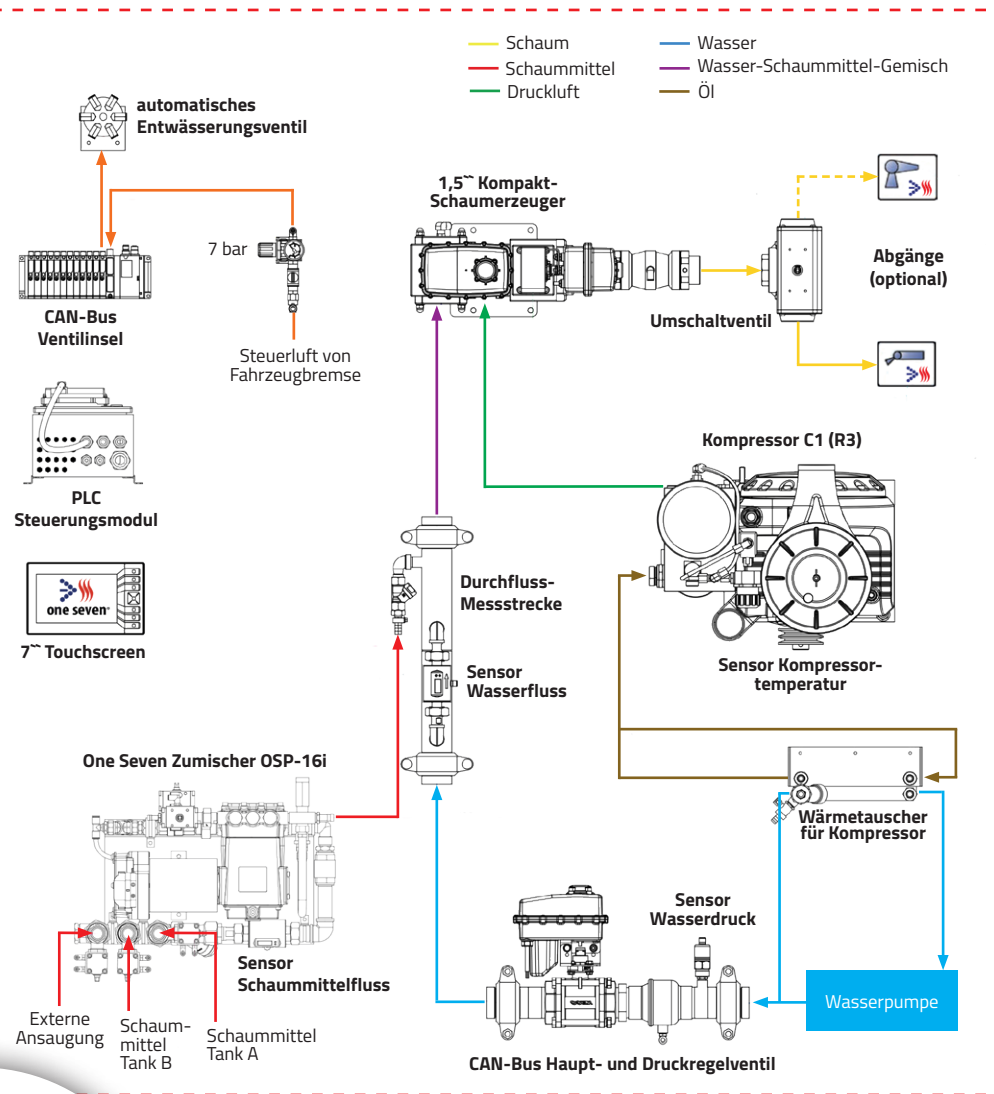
Schaum
Schaummittel
Druckluft
Wasser
Wasser-Schaummittel-Gemisch
Öl

automatisches Entwässerungsventil

7 bar

CAN-Bus Ventilinsel

Steuerluft von Fahrzeugbremse

PLC Steuerungsmodul

one seven

7˝ Touchscreen

1,5˝ Kompakt-Schaumerzeuger

Umschaltventil

Abgänge (optional)

Kompressor C1 (R3)

Durchfluss-Messstrecke

Sensor Wasserfluss

Sensor Kompressor-temperatur

One Seven Zumischer OSP-16i

Wärmetauscher für Kompressor

Sensor Wasserdruck

Sensor Schaummittelfluss

Wasserpumpe

Externe Ansaugung

Schaum-mittel Tank B

Schaummittel Tank A

CAN-Bus Haupt- und Druckregelventil